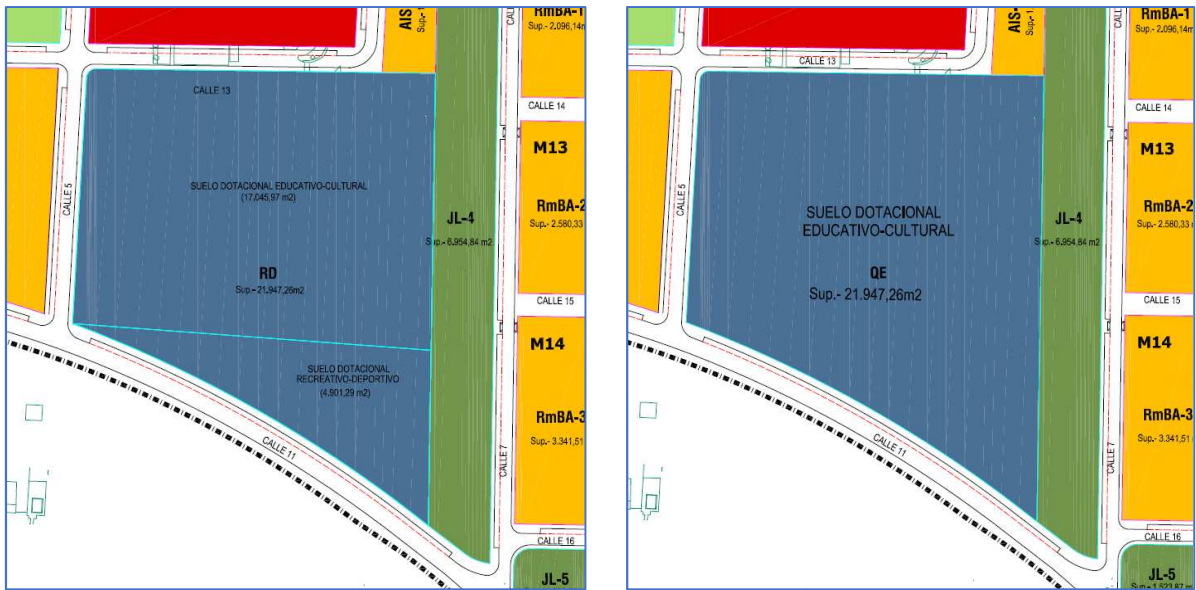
RmBA-1
Sup.- 2.096,14m
AIS
Sup.
CALLE 13
CALLE 14
M13
CALLE 5
SUELO DOTACIONAL EDUCATIVO-CULTURAL
(17.045,97 m2)
JL-4
Sup.- 6.954,84 m2
RmBA-2
Sup.- 2.580,33
RD
Sup.- 21.947,26m2
CALLE 15
M14
SUELO DOTACIONAL
RECREATIVO-DEPORTIVO
(4.901,29 m2)
RmBA-3
Sup.- 3.341,51
CALLE 11
CALLE 7
CALLE 16
JL-5

RmBA-1
Sup.- 2.096,14m
AIS
CALLE 13
CALLE 14
M13
CALLE 5
SUELO DOTACIONAL
EDUCATIVO-CULTURAL
JL-4
Sup.- 6.954,84 m2
RmBA-2
Sup.- 2.580,33
QE
Sup.- 21.947,26m2
CALLE 15
M14
RmBA-3
Sup.- 3.341,51
CALLE 11
CALLE 7
CALLE 16
JL-5
Sup.- 1.523,87 m